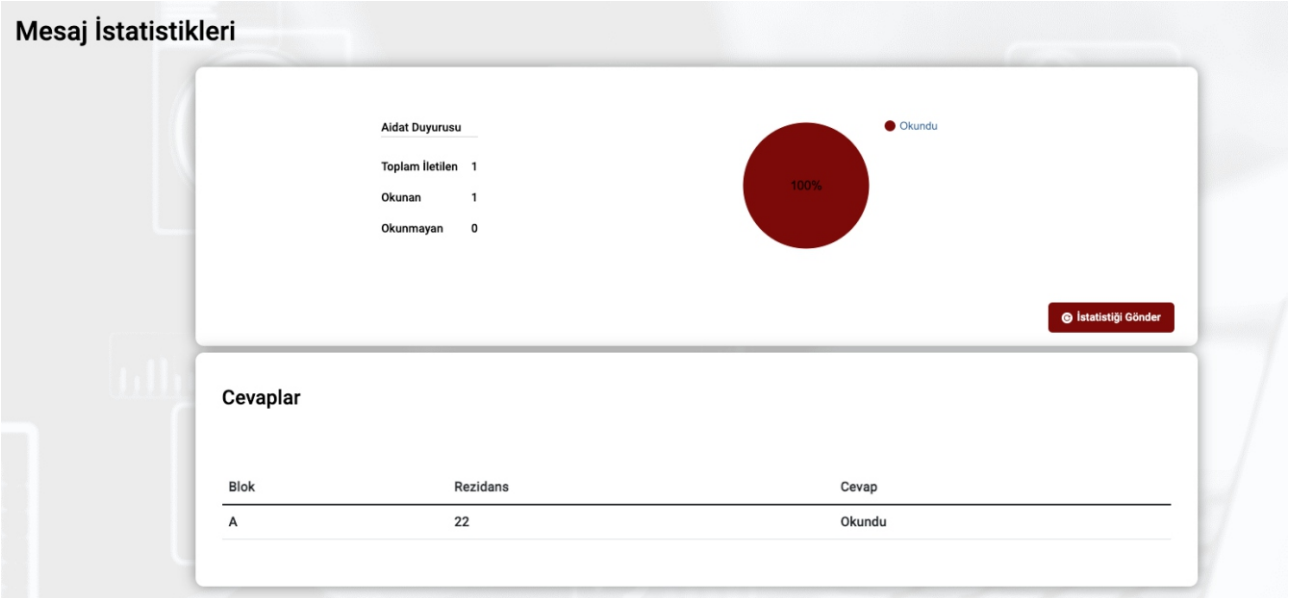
Mesaj İstatistikleri

Aidat Duyurusu

| | |
|---|---|
| Toplam İletilen | 1 |
| Okunan | 1 |
| Okunmayan | 0 |

100%

Okundu

İstatistiği Gönder

Cevaplar

| Blok | Rezidans | Cevap |
|---|---|---|
| A | 22 | Okundu |